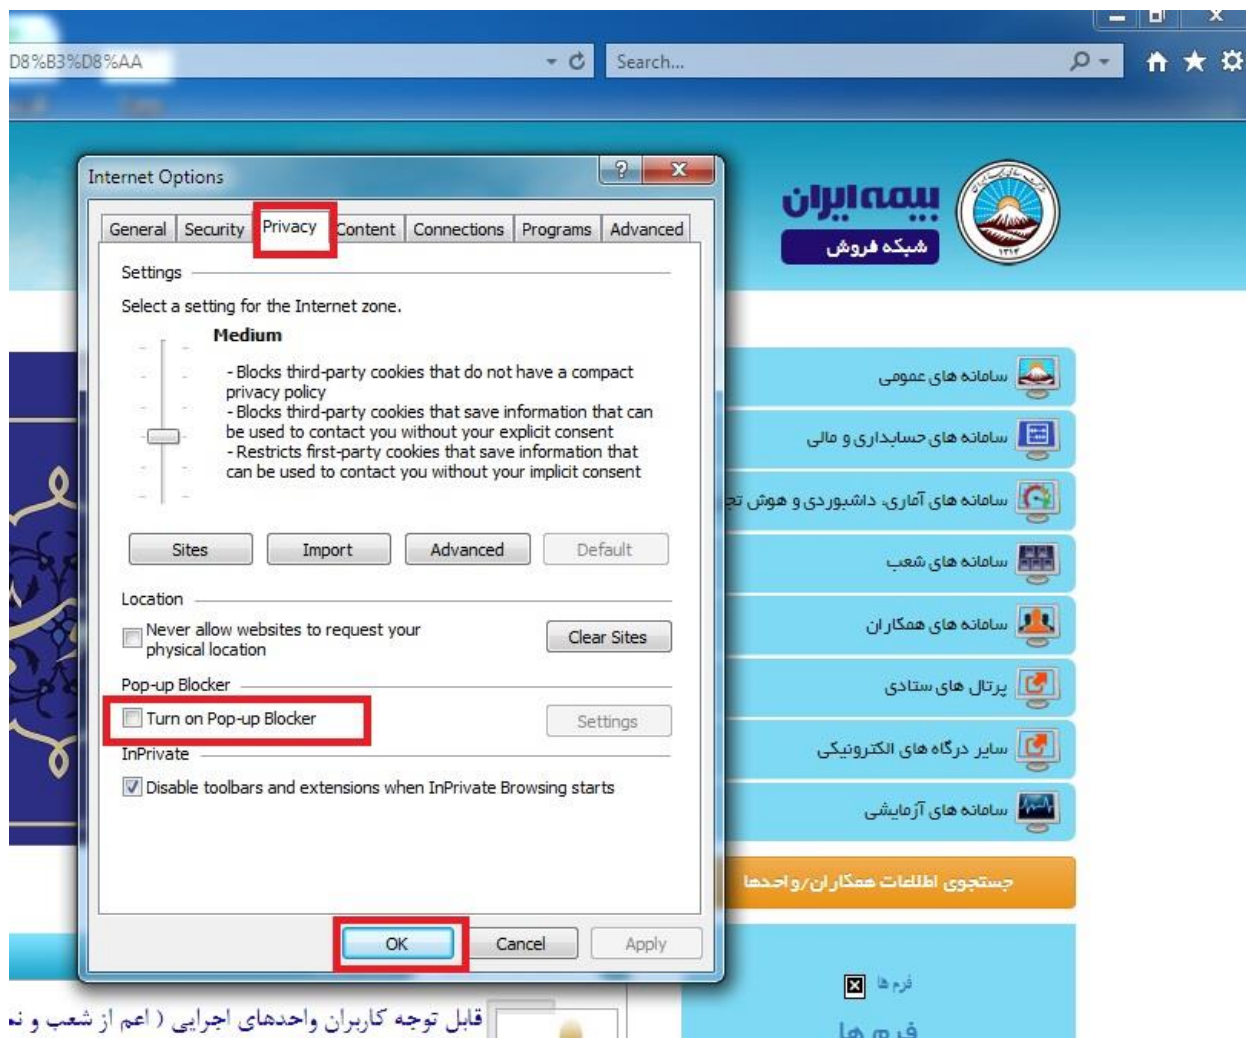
D8%B3%D8%AA
Search...

Internet Options
General | Security | Privacy | Content | Connections | Programs | Advanced
Settings
Select a setting for the Internet zone.
Medium
- Blocks third-party cookies that do not have a compact privacy policy
- Blocks third-party cookies that save information that can be used to contact you without your explicit consent
- Restricts first-party cookies that save information that can be used to contact you without your implicit consent
Sites | Import | Advanced | Default
Location
Never allow websites to request your physical location
Clear Sites
Pop-up Blocker
Turn on Pop-up Blocker
Settings
InPrivate
Disable toolbars and extensions when InPrivate Browsing starts
OK | Cancel | Apply

بیمه ایران
شبکه فروش
سامانه های عمومی
سامانه های حسابداری و مالی
سامانه های آماری، داشبوردی و هوش تج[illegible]
سامانه های شعب
سامانه های همکاران
پرتال های ستادی
سایر درگاه های الکترونیکی
سامانه های آزمایشی
جستجوی اطلاعات همکاران/واحدها
فرم ها
فرم ها
قابل توجه کاربران واحدهای اجرایی ( اعم از شعب و نـ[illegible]